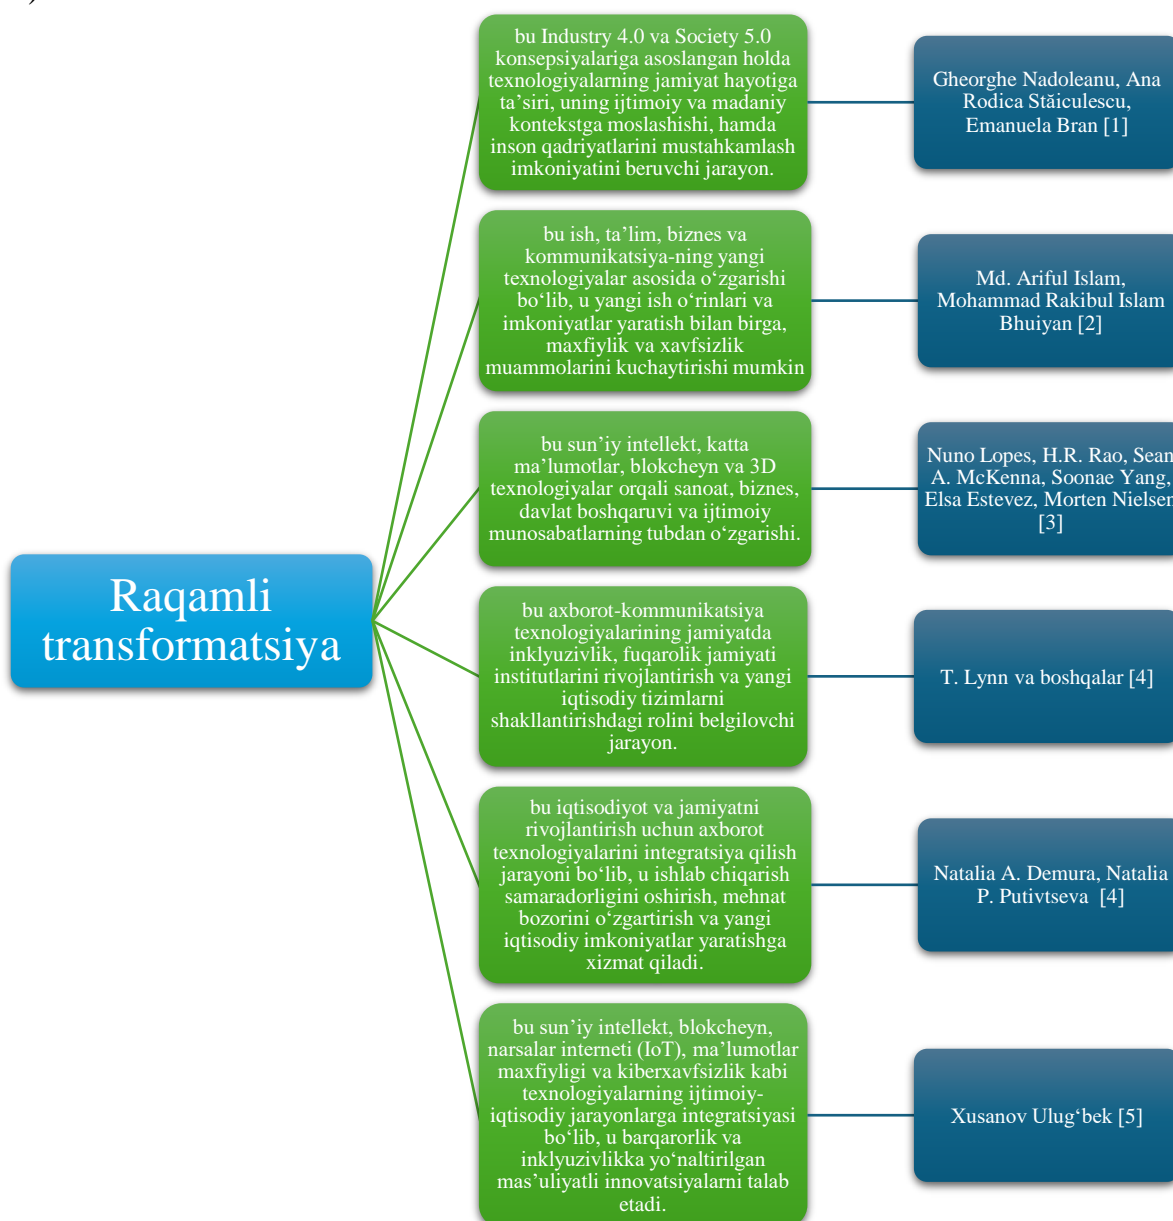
Raqamli transformatsiya

bu Industry 4.0 va Society 5.0 konsepsiyalariga asoslangan holda texnologiyalarning jamiyat hayotiga ta'siri, uning ijtimoiy va madaniy kontekstga moslashishi, hamda inson qadriyatlarini mustahkamlash imkoniyatini beruvchi jarayon.

Gheorghe Nadoleanu, Ana Rodica Stăiculescu, Emanuela Bran [1]

bu ish, ta'lim, biznes va kommunikatsiya-ning yangi texnologiyalar asosida o'zgarishi bo'lib, u yangi ish o'rinlari va imkoniyatlar yaratish bilan birga, maxfiylik va xavfsizlik muammolarini kuchaytirishi mumkin

Md. Ariful Islam, Mohammad Rakibul Islam Bhuiyan [2]

bu sun'iy intellekt, katta ma'lumotlar, blokcheyn va 3D texnologiyalar orqali sanoat, biznes, davlat boshqaruvi va ijtimoiy munosabatlarning tubdan o'zgarishi.

Nuno Lopes, H.R. Rao, Sean A. McKenna, Soonae Yang, Elsa Estevez, Morten Nielsen [3]

bu axborot-kommunikatsiya texnologiyalarining jamiyatda inklyuzivlik, fuqarolik jamiyati institutlarini rivojlantirish va yangi iqtisodiy tizimlarni shakllantirishdagi rolini belgilovchi jarayon.

T. Lynn va boshqalar [4]

bu iqtisodiyot va jamiyatni rivojlantirish uchun axborot texnologiyalarini integratsiya qilish jarayoni bo'lib, u ishlab chiqarish samaradorligini oshirish, mehnat bozorini o'zgartirish va yangi iqtisodiy imkoniyatlar yaratishga xizmat qiladi.

Natalia A. Demura, Natalia P. Putivtseva [4]

bu sun'iy intellekt, blokcheyn, narsalar interneti (IoT), ma'lumotlar maxfiyligi va kiberxavfsizlik kabi texnologiyalarning ijtimoiy-iqtisodiy jarayonlarga integratsiyasi bo'lib, u barqarorlik va inklyuzivlikka yo'naltirilgan mas'uliyatli innovatsiyalarni talab etadi.

Xusanov Ulug'bek [5]